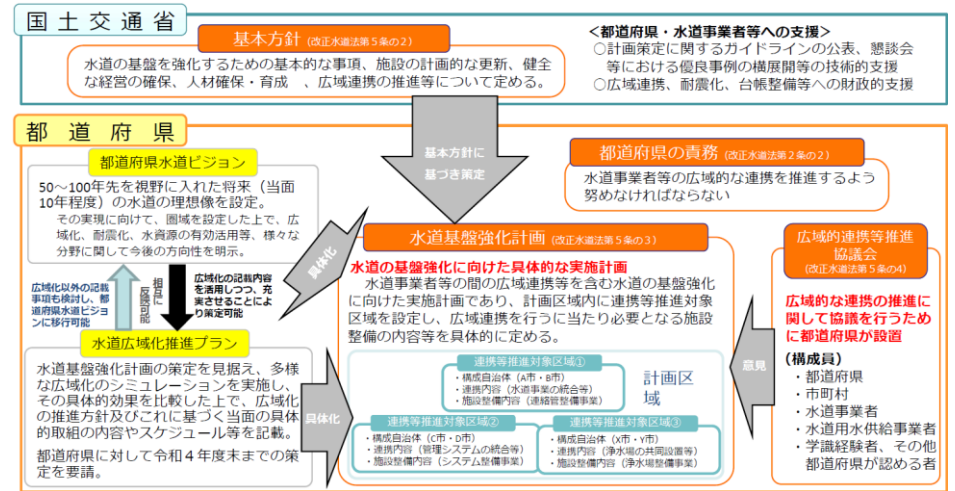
国土交通省

基本方針（改正水道法第５条の２）

水道の基盤を強化するための基本的な事項、施設の計画的な更新、健全な経営の確保、人材確保・育成　、広域連携の推進等について定める。

＜都道府県・水道事業者等への支援＞
○計画策定に関するガイドラインの公表、懇談会等における優良事例の横展開等の技術的支援
○広域連携、耐震化、台帳整備等への財政的支援

都道府県

基本方針に基づき策定

都道府県の責務（改正水道法第２条の２）

水道事業者等の広域的な連携を推進するよう努めなければならない

都道府県水道ビジョン

50～100年先を視野に入れた将来（当面10年程度）の水道の理想像を設定。

その実現に向けて、圏域を設定した上で、広域化、耐震化、水資源の有効活用等、様々な分野に関して今後の方向性を明示。

具体化

水道基盤強化計画（改正水道法第５条の３）

水道の基盤強化に向けた具体的な実施計画

水道事業者等の間の広域連携等を含む水道の基盤強化に向けた実施計画であり、計画区域内に連携等推進対象区域を設定し、広域連携を行うに当たり必要となる施設整備の内容等を具体的に定める。

広域的連携等推進協議会（改正水道法第５条の４）

広域的な連携の推進に関して協議を行うために都道府県が設置

（構成員）
・都道府県
・市町村
・水道事業者
・水道用水供給事業者
・学識経験者、その他都道府県が認める者

広域化以外の記載事項も検討し、都道府県水道ビジョンに移行可能

相互に反映可能

広域化の記載内容を活用しつつ、充実させることにより策定可能

水道広域化推進プラン

水道基盤強化計画の策定を見据え、多様な広域化のシミュレーションを実施し、その具体的効果を比較した上で、広域化の推進方針及びこれに基づく当面の具体的取組の内容やスケジュール等を記載。

都道府県に対して令和４年度末までの策定を要請。

具体化

意見

連携等推進対象区域①
・構成自治体（A市・B市）
・連携内容（水道事業の統合等）
・施設整備内容（連絡管整備事業）

計画区域

連携等推進対象区域②
・構成自治体（C市・D市）
・連携内容（管理システムの統合等）
・施設整備内容（システム整備事業）

連携等推進対象区域③
・構成自治体（X市・Y市）
・連携内容（浄水場の共同設置等）
・施設整備内容（浄水場整備事業）